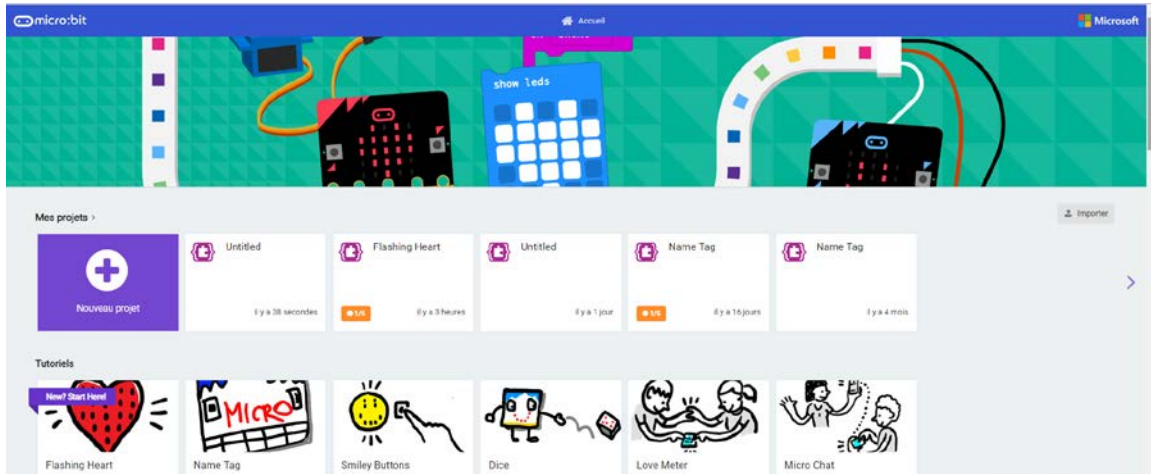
micro:bit

Accueil

Microsoft

show leds

Mes projets ›

Importer

Nouveau projet

Untitled

il y a 38 secondes

Flashing Heart

1/5

il y a 3 heures

Untitled

il y a 1 jour

Name Tag

1/5

il y a 16 jours

Name Tag

il y a 4 mois

›

Tutoriels

New? Start Here!

MICRO

Flashing Heart

Name Tag

Smiley Buttons

Dice

Love Meter

Micro Chat